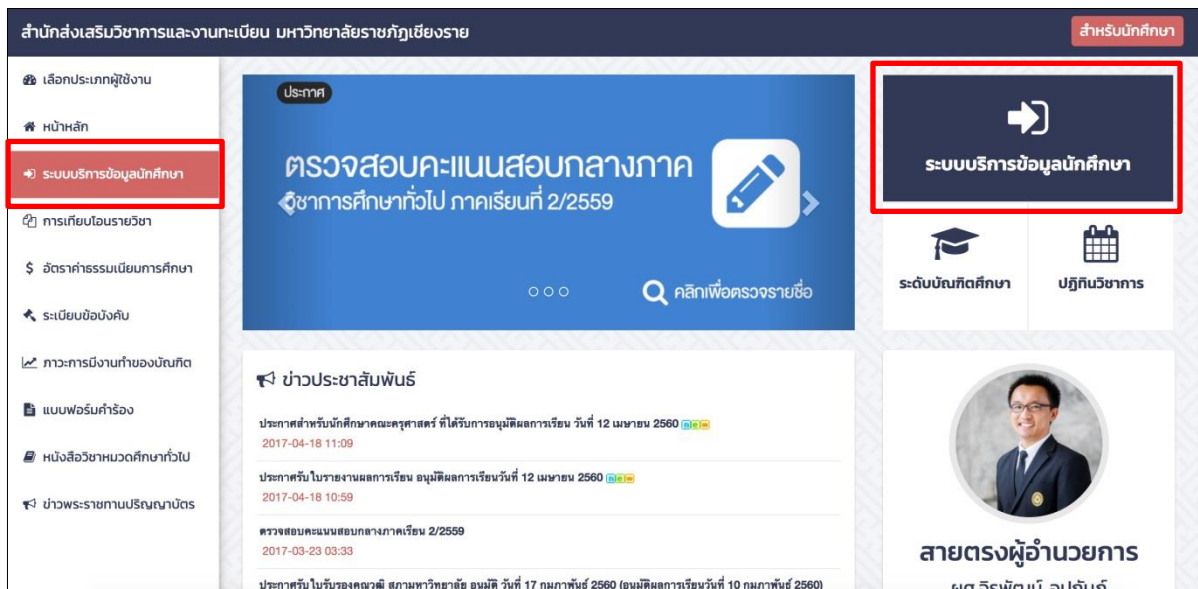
สำนักส่งเสริมวิชาการและงานทะเบียน มหาวิทยาลัยราชภัฏเชียงราย

สำหรับนักศึกษา

เลือกประเภทผู้ใช้งาน

หน้าหลัก

ระบบบริการข้อมูลนักศึกษา

การเทียบโอนรายวิชา

อัตราค่าธรรมเนียมการศึกษา

ระเบียบข้อบังคับ

ภาวะการมีงานทำของบัณฑิต

แบบฟอร์มคำร้อง

หนังสือวิชาหมวดศึกษาทั่วไป

ข่าวพระราชทานปริญญาบัตร

ประกาศ

ตรวจสอบคะแนนสอบกลางภาค

วิชาการศึกษาทั่วไป ภาคเรียนที่ 2/2559

คลิกเพื่อตรวจรายชื่อ

ระบบบริการข้อมูลนักศึกษา

ระดับบัณฑิตศึกษา

ปฏิทินวิชาการ

ข่าวประชาสัมพันธ์

ประกาศสำหรับนักศึกษาคณะครุศาสตร์ ที่ได้รับการอนุมัติผลการเรียน วันที่ 12 เมษายน 2560 new
2017-04-18 11:09

ประกาศรับใบรายงานผลการเรียน อนุมัติผลการเรียนวันที่ 12 เมษายน 2560 new
2017-04-18 10:59

ตรวจสอบคะแนนสอบกลางภาคเรียน 2/2559
2017-03-23 03:33

ประกาศรับใบรับรองคุณวุฒิ สภามหาวิทยาลัย อนุมัติ วันที่ 17 กุมภาพันธ์ 2560 (อนุมัติผลการเรียนวันที่ 10 กุมภาพันธ์ 2560)

สายตรงผู้อำนวยการ

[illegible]